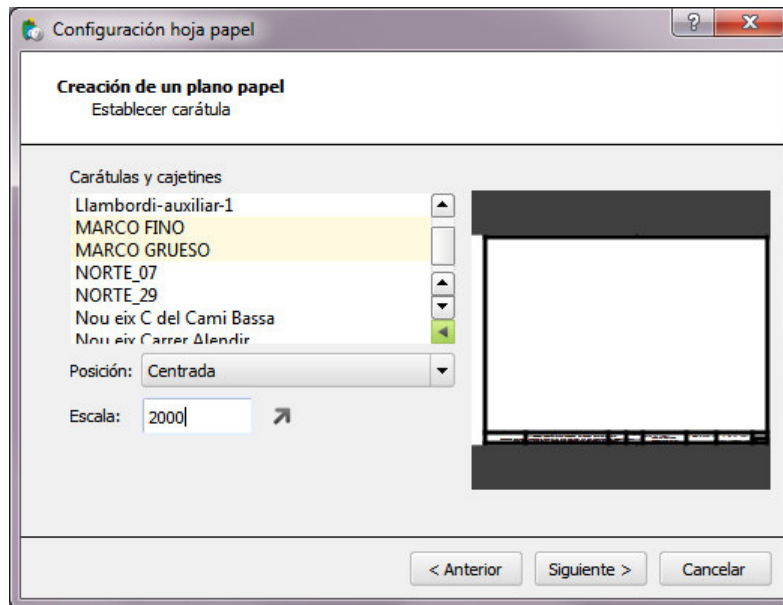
Configuración hoja papel

?

X

Creación de un plano papel

Establecer carátula

Carátulas y cajetines

Llambordi-auxiliar-1

MARCO FINO

MARCO GRUESO

NORTE_07

NORTE_29

Nou eix C del Cami Bassa

Nou eix Carrer Alendir

Posición: Centrada

Escala: 2000

< Anterior

Siguiente >

Cancelar